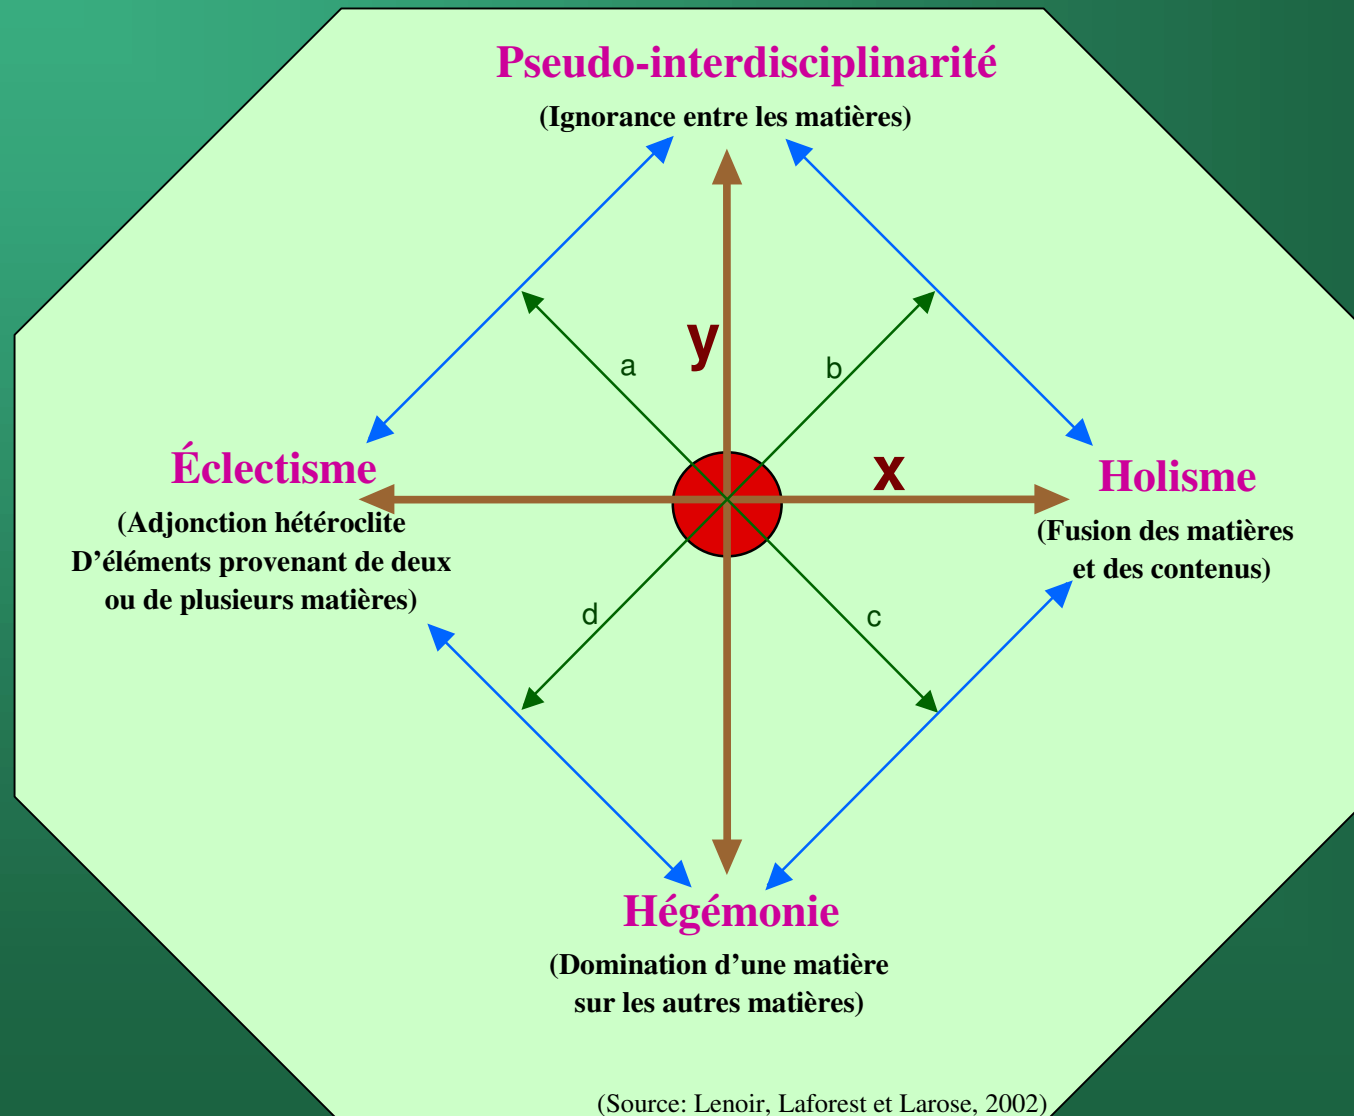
Pseudo-interdisciplinarité
(Ignorance entre les matières)

y

a

b

Éclectisme
(Adjonction hétéroclite D'éléments provenant de deux ou de plusieurs matières)

x

Holisme
(Fusion des matières et des contenus)

d

c

Hégémonie
(Domination d'une matière sur les autres matières)

(Source: Lenoir, Laforest et Larose, 2002)